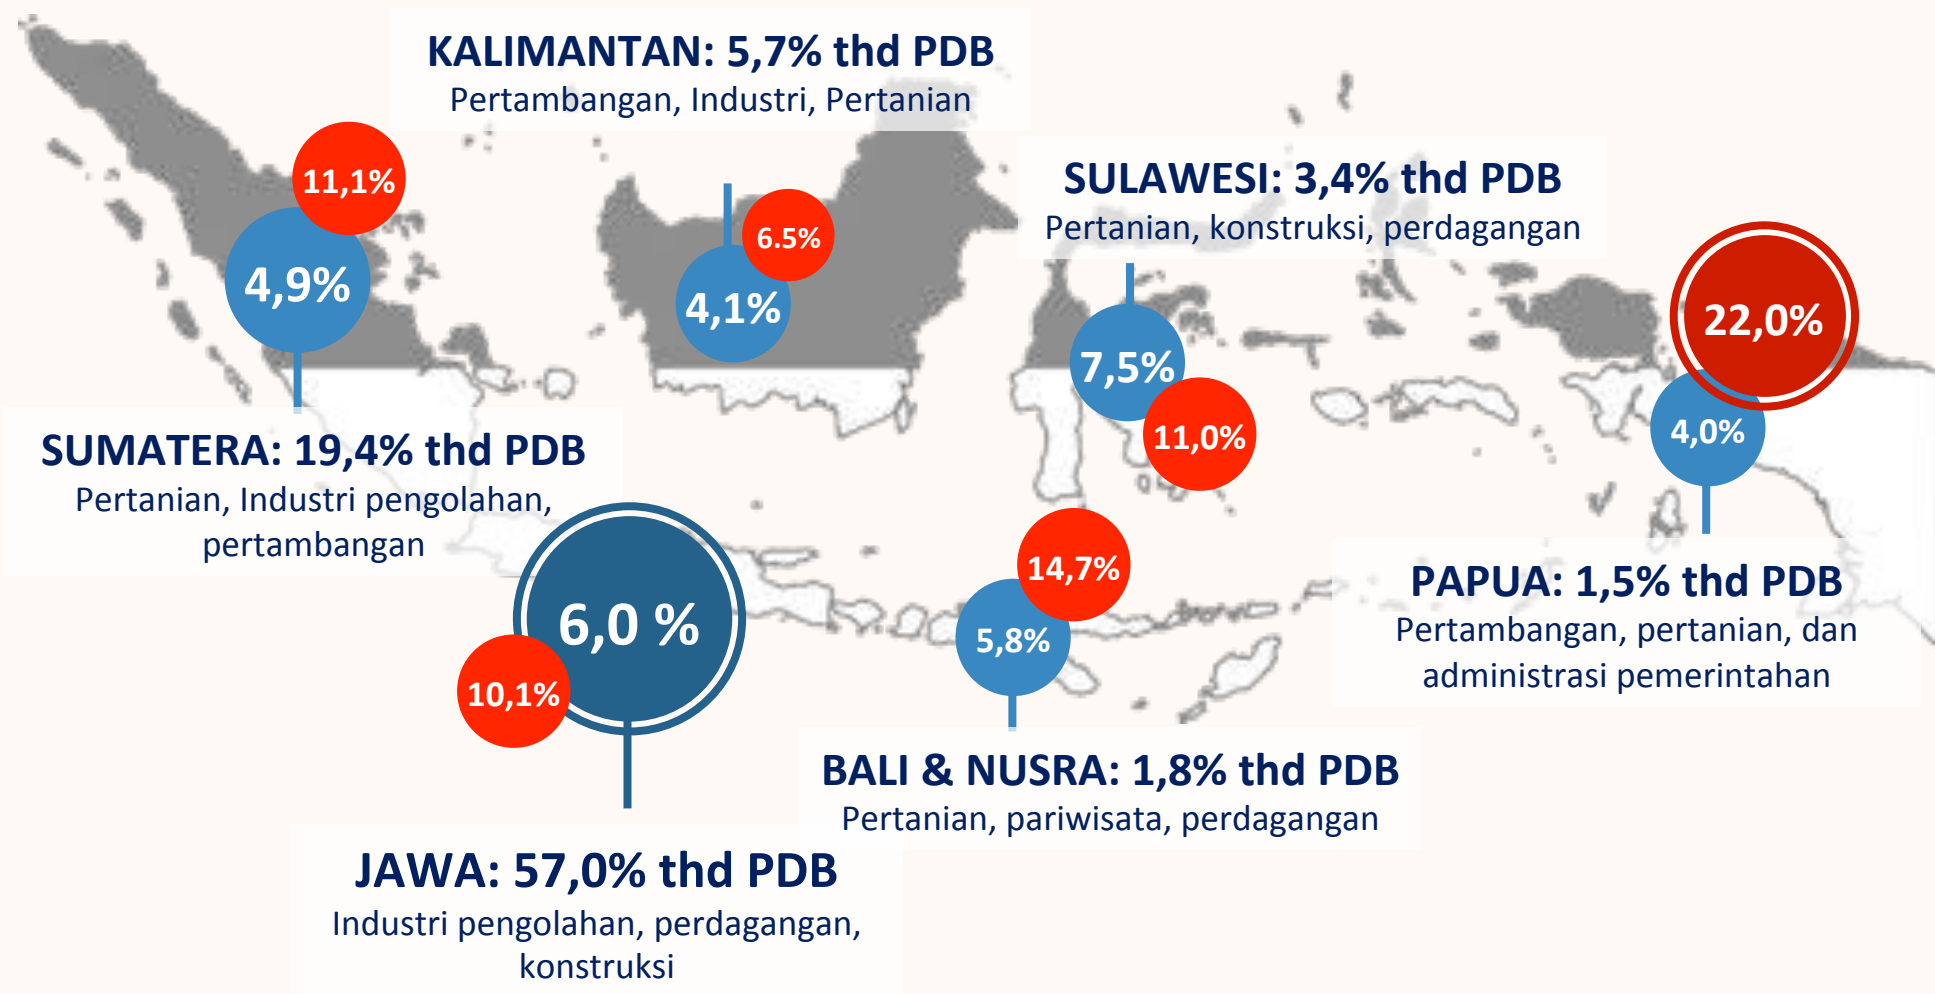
KALIMANTAN: 5,7% thd PDB
Pertambangan, Industri, Pertanian

11,1%

4,9%

6.5%

4,1%

SULAWESI: 3,4% thd PDB
Pertanian, konstruksi, perdagangan

22,0%

7,5%

11,0%

4,0%

SUMATERA: 19,4% thd PDB
Pertanian, Industri pengolahan, pertambangan

6,0 %

10,1%

14,7%

5,8%

PAPUA: 1,5% thd PDB
Pertambangan, pertanian, dan administrasi pemerintahan

BALI & NUSRA: 1,8% thd PDB
Pertanian, pariwisata, perdagangan

JAWA: 57,0% thd PDB
Industri pengolahan, perdagangan, konstruksi